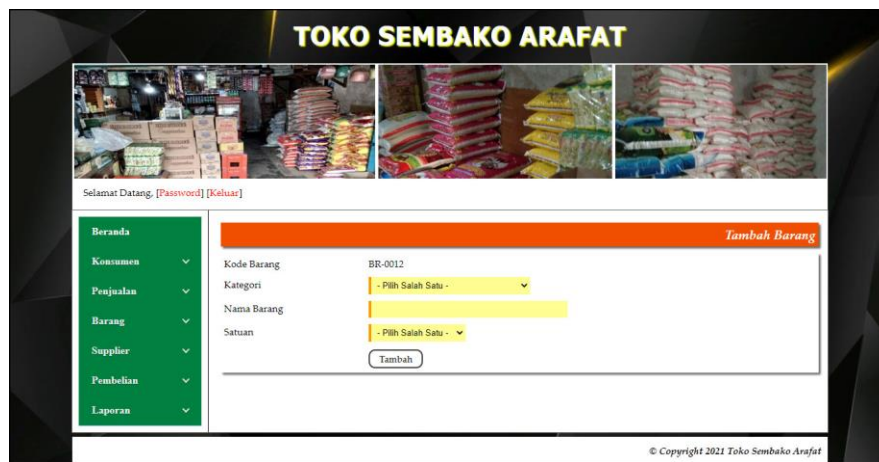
TOKO SEMBAKO ARAFAT

Selamat Datang, [Password] [Keluar]

Beranda
Konsumen
Penjualan
Barang
Supplier
Pembelian
Laporan

Tambah Barang

Kode Barang BR-0012
Kategori - Pilih Salah Satu -
Nama Barang
Satuan - Pilih Salah Satu -
Tambah

© Copyright 2021 Toko Sembako Arafat